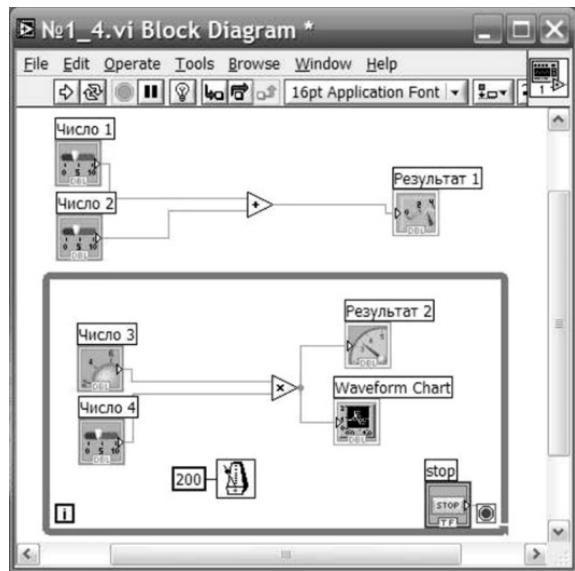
№1_4.vi Block Diagram *

File Edit Operate Tools Browse Window Help

16pt Application Font

Число 1

0 5 10
DBL

Число 2

0 5 10
DBL

+

Результат 1

DBL

Число 3

DBL

Число 4

0 5 10
DBL

×

Результат 2

DBL

Waveform Chart

DBL

200

stop

STOP
TF

i